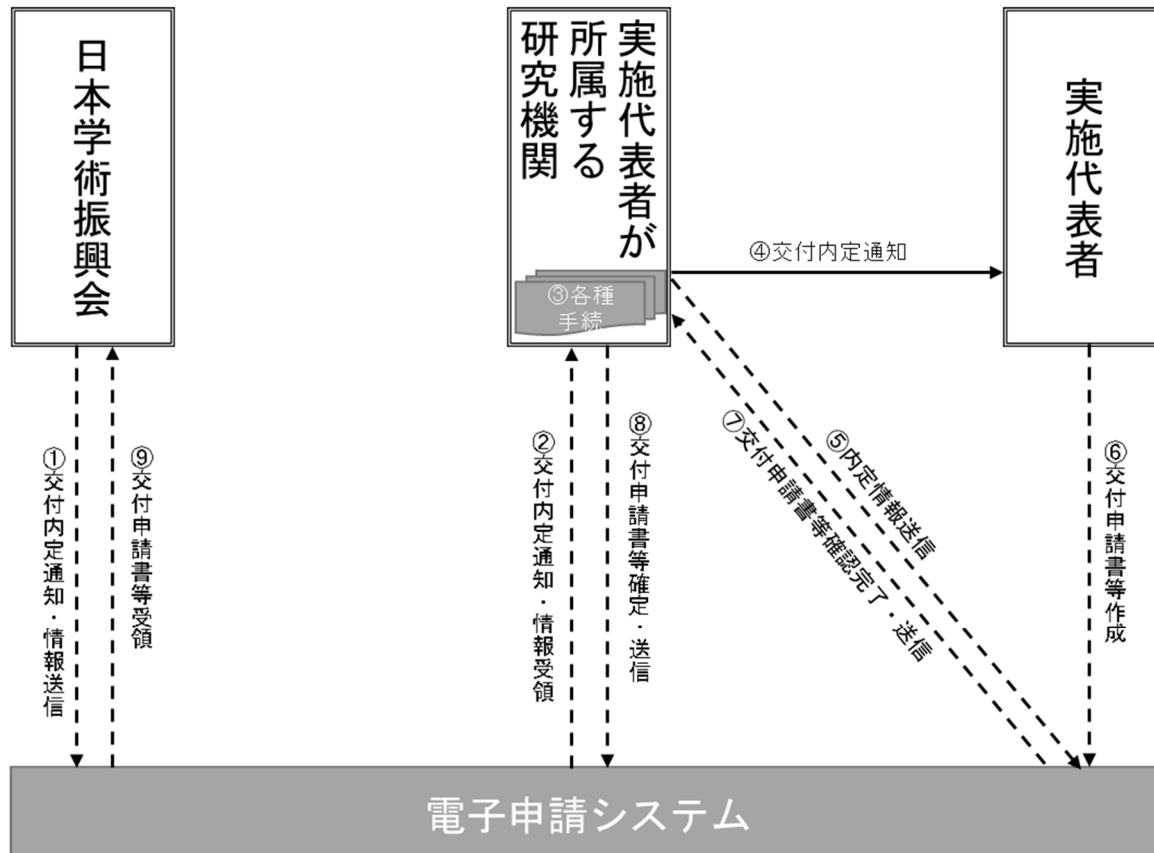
日本学術振興会

実施代表者が所属する研究機関

③各種手続

実施代表者

④交付内定通知

①交付内定通知・情報送信

⑨交付申請書等受領

②交付内定通知・情報受領

⑧交付申請書等確定・送信

⑦交付申請書等確認完了・送信

⑤内定情報送信

⑥交付申請書等作成

電子申請システム